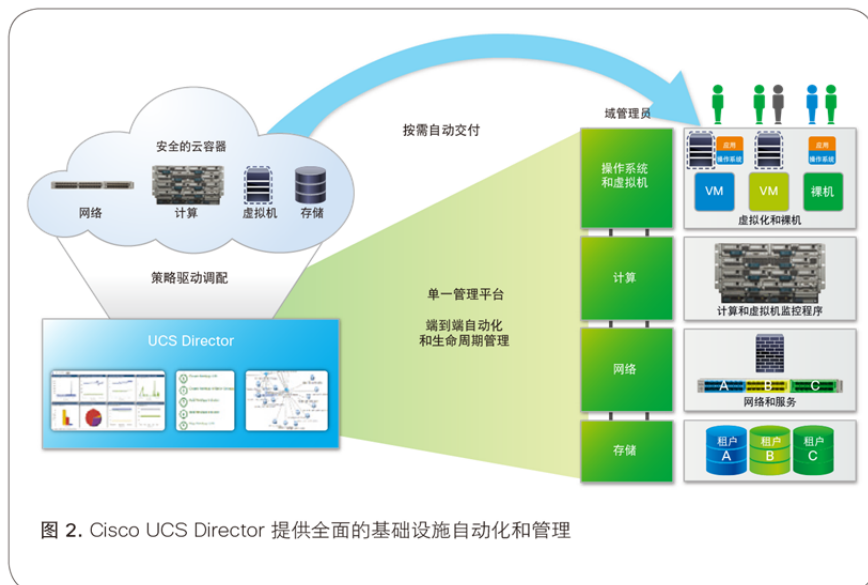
安全的云容器

网络 计算 虚拟机 存储

按需自动交付

策略驱动调配

UCS Director

单一管理平台

端到端自动化和生命周期管理

域管理员

操作系统和虚拟机

应用 操作系统

应用 操作系统

VM VM 裸机

虚拟化和裸机

计算

计算和虚拟机监控程序

网络

A B C

网络和服务

存储

租户 A 租户 B 租户 C

图 2. Cisco UCS Director 提供全面的基础设施自动化和管理